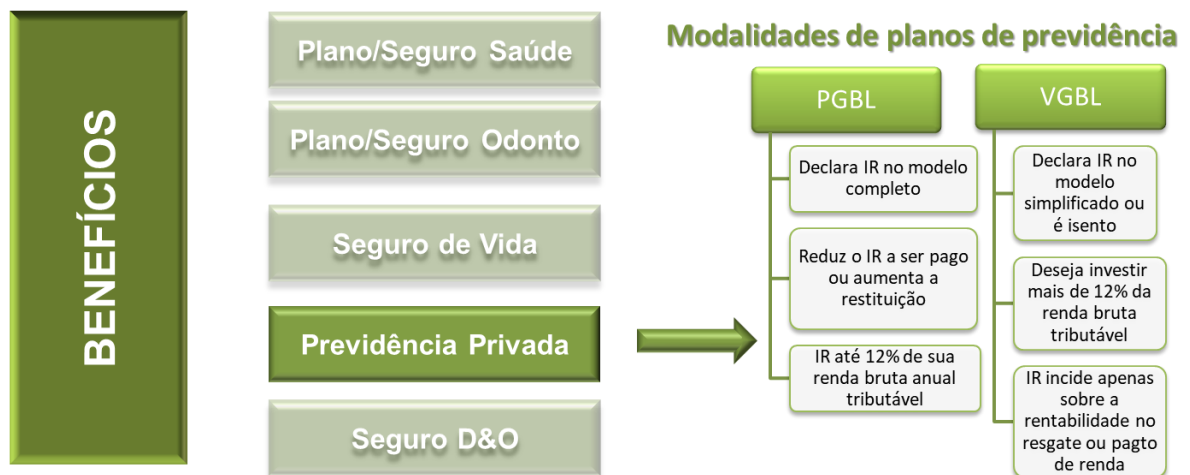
BENEFÍCIOS

Plano/Seguro Saúde

Plano/Seguro Odonto

Seguro de Vida

Previdência Privada

Seguro D&O

Modalidades de planos de previdência

PGBL

Declara IR no modelo completo

Reduz o IR a ser pago ou aumenta a restituição

IR até 12% de sua renda bruta anual tributável

VGBL

Declara IR no modelo simplificado ou é isento

Deseja investir mais de 12% da renda bruta tributável

IR incide apenas sobre a rentabilidade no resgate ou pagto de renda